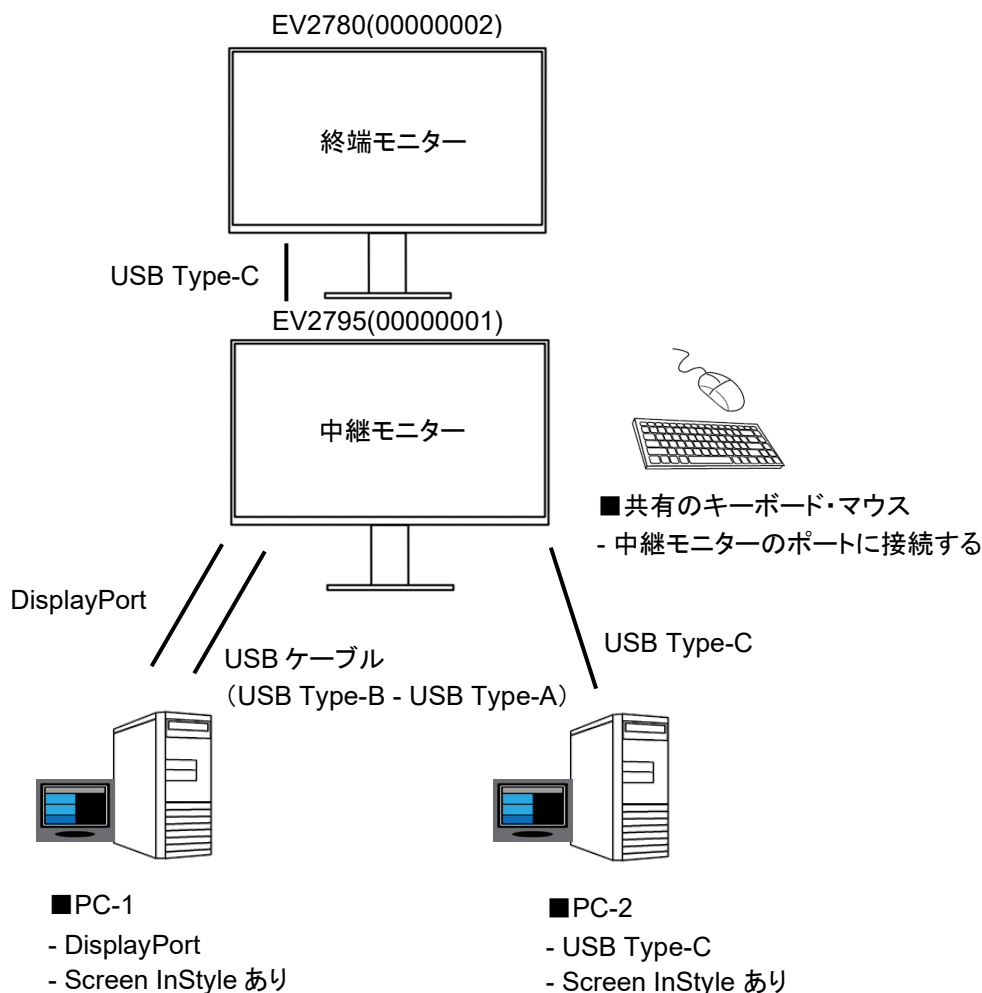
EV2780(00000002)

終端モニター

USB Type-C

EV2795(00000001)

中継モニター

■共有のキーボード・マウス
- 中継モニターのポートに接続する

DisplayPort

USB ケーブル
（USB Type-B - USB Type-A）

USB Type-C

■PC-1
- DisplayPort
- Screen InStyle あり

■PC-2
- USB Type-C
- Screen InStyle あり